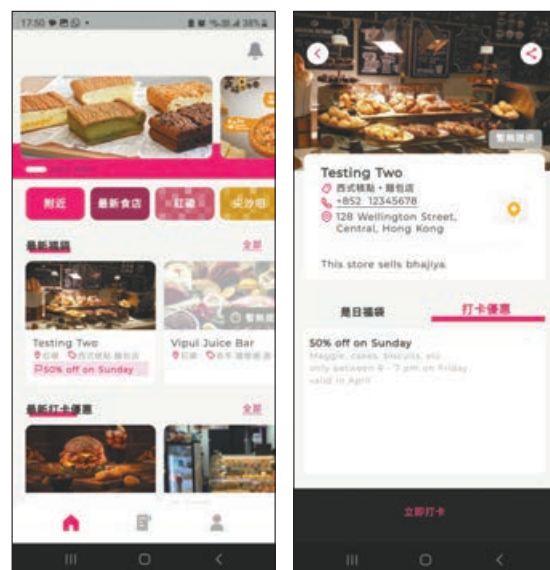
17:50 38%

附近
最新食店
紅磡
尖沙咀

最新福袋
全部

Testing Two
紅磡 西式糕點 · 麵包店
50% off on Sunday

Vipul Juice Bar
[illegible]

暫無

最新打卡優惠
全部

Testing Two
西式糕點 · 麵包店
+852 12345678
128 Wellington Street, Central, Hong Kong

暫無提供

This store sells bhajiya

是日福袋
打卡優惠

50% off on Sunday
Maggie, cakes, biscuits, etc only between 8 - 7 pm on Friday valid in April

立即打卡